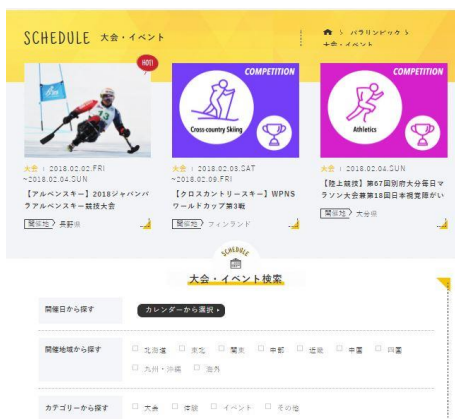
SCHEDULE 大会・イベント

パラリンピック > 大会・イベント

HOT!

COMPETITION

Cross-country Skiing

COMPETITION

Athletics

大会 2018.02.02.FRI ~2018.02.04.SUN

【アルペンスキー】2018ジャパンパラアルペンスキー競技大会

開催地 長野県

大会 2018.02.03.SAT ~2018.02.09.FRI

【クロスカントリースキー】WPNSワールドカップ第3戦

開催地 フィンランド

大会 2018.02.04.SUN

【陸上競技】第67回別府大分毎日マラソン大会兼第18回日本視覚障がい

開催地 大分県

SCHEDULE

大会・イベント検索

開催日から探す

カレンダーから選択

開催地域から探す

北海道 東北 関東 中部 近畿 中国 四国 九州・沖縄 海外

カテゴリーから探す

大会 体験 イベント その他